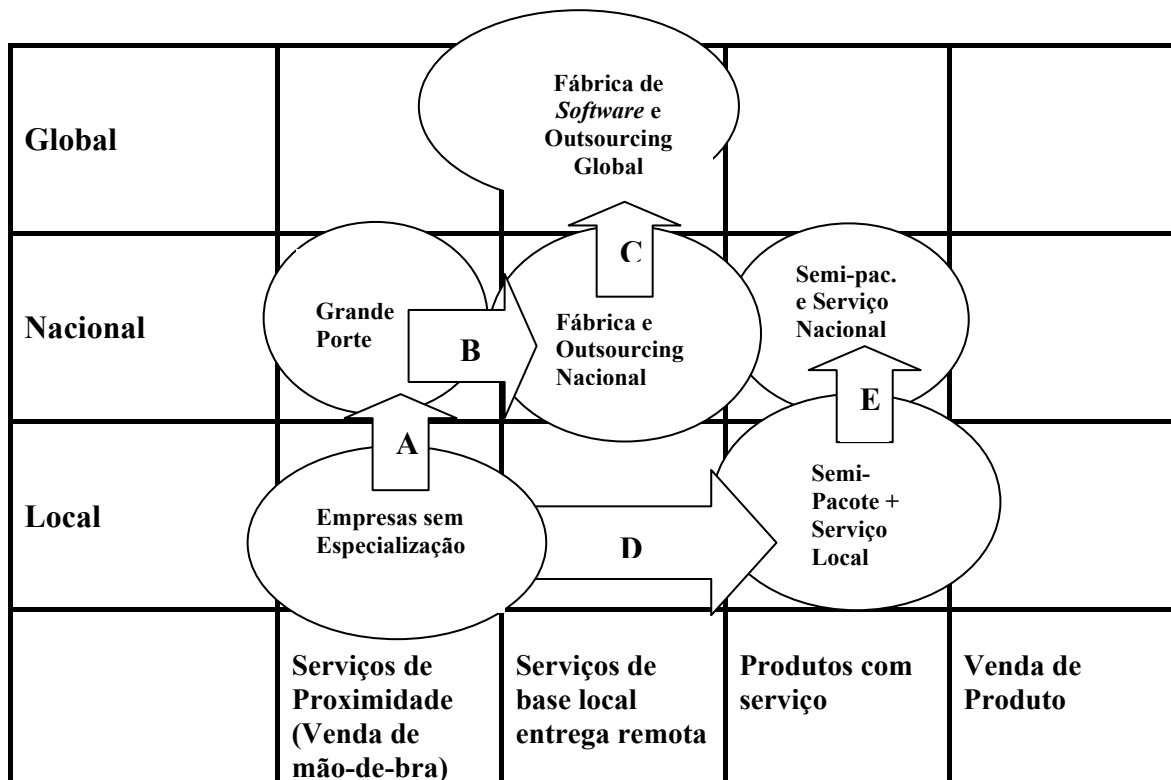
Global

Fábrica de *Software* e Outsourcing Global

Nacional

Grande Porte

B

C

Fábrica e Outsourcing Nacional

Semi-pac. e Serviço Nacional

E

A

Local

Empresas sem Especialização

D

Semi-Pacote + Serviço Local

Serviços de Proximidade (Venda de mão-de-bra)

Serviços de base local entrega remota

Produtos com serviço

Venda de Produto